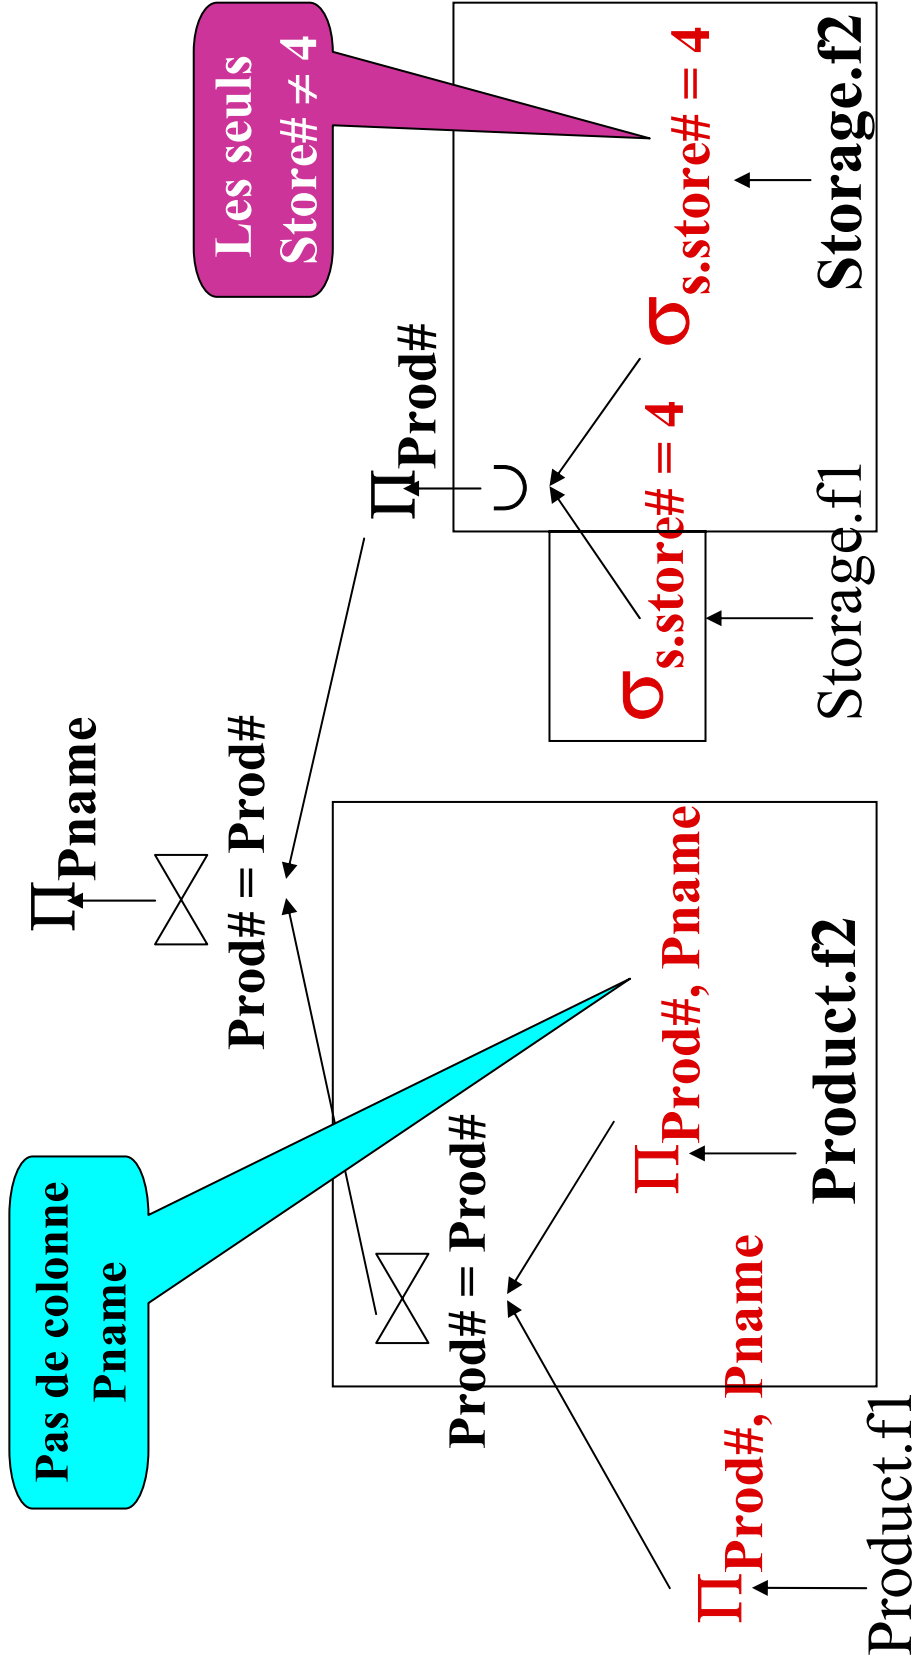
Les seuls Store# ≠ 4

$\Pi_{Prod\#}$

$\cup$

$\sigma_{s.store\# = 4}$

Storage.f2

$\sigma_{s.store\# = 4}$

Storage.f1

$\Pi_{Pname}$

$\bowtie$

Prod# = Prod#

Pas de colonne Pname

$\Pi_{Prod\#,\ Pname}$

Product.f2

$\bowtie$

Prod# = Prod#

$\Pi_{Prod\#,\ Pname}$

Product.f1